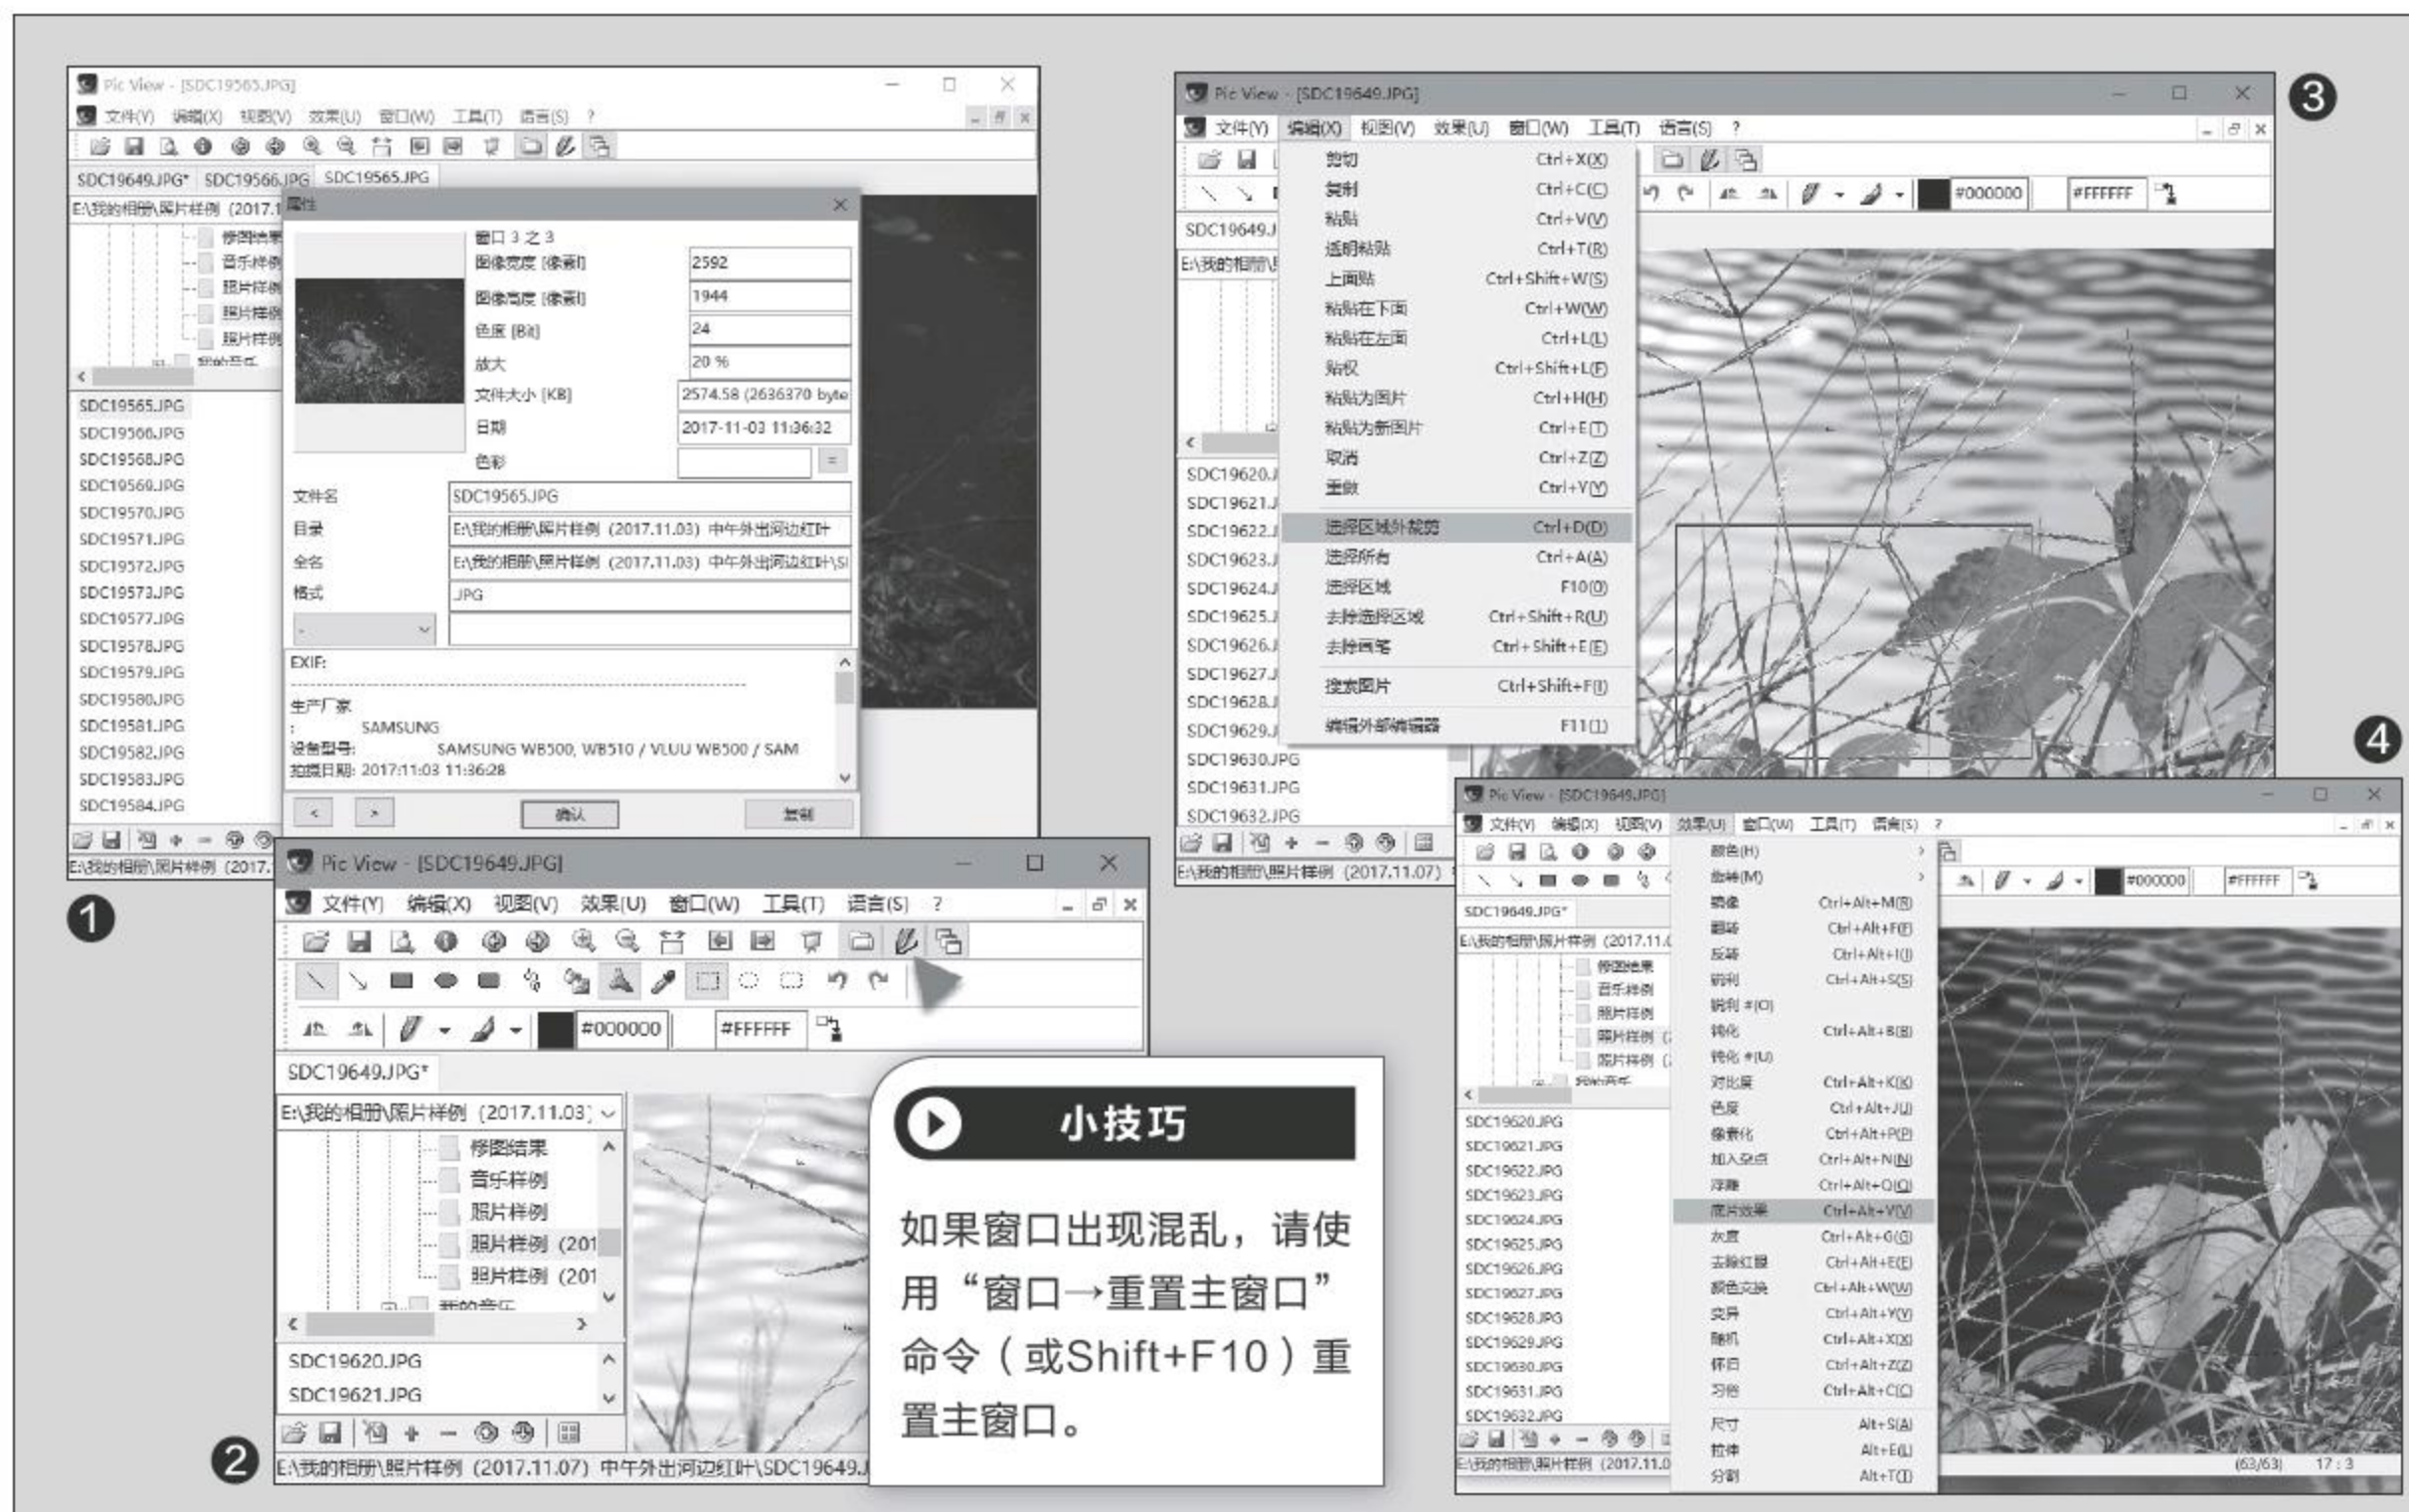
Pic View - [SDC19565.JPG]
文件(Y) 编辑(X) 视图(V) 效果(U) 窗口(W) 工具(T) 语言(S) ?
SDC19649.JPG* SDC19566.JPG SDC19565.JPG
E:\我的相册\照片样例 (2017.1
属性
窗口 3 之 3
图像宽度 [像素] 2592
图像高度 [像素] 1944
色度 [Bit] 24
放大 20 %
文件大小 [KB] 2574.58 (2636370 byte
日期 2017-11-03 11:36:32
色彩
文件名 SDC19565.JPG
目录 E:\我的相册\照片样例 (2017.11.03) 中午外出河边红叶
全名 E:\我的相册\照片样例 (2017.11.03) 中午外出河边红叶\S
格式 JPG
EXIF:
生产厂家 : SAMSUNG
设备型号: SAMSUNG WB500, WB510 / VLUU WB500 / SAM
拍摄日期: 2017:11:03 11:36:28
确认 复制
SDC19565.JPG
SDC19566.JPG
SDC19568.JPG
SDC19569.JPG
SDC19570.JPG
SDC19571.JPG
SDC19572.JPG
SDC19573.JPG
SDC19577.JPG
SDC19578.JPG
SDC19579.JPG
SDC19580.JPG
SDC19581.JPG
SDC19582.JPG
SDC19583.JPG
SDC19584.JPG
E:\我的相册\照片样例 (2017.
1

Pic View - [SDC19649.JPG]
文件(Y) 编辑(X) 视图(V) 效果(U) 窗口(W) 工具(T) 语言(S) ?
#000000 #FFFFFF
SDC19649.JPG*
E:\我的相册\照片样例 (2017.11.03)
修图结果
音乐样例
照片样例
照片样例 (201
照片样例 (201
SDC19620.JPG
SDC19621.JPG
E:\我的相册\照片样例 (2017.11.07) 中午外出河边红叶\SDC19649.J
2

小技巧
如果窗口出现混乱，请使用“窗口→重置主窗口”命令（或Shift+F10）重置主窗口。

Pic View - [SDC19649.JPG]
文件(Y) 编辑(X) 视图(V) 效果(U) 窗口(W) 工具(T) 语言(S) ?
剪切 Ctrl+X(X)
复制 Ctrl+C(C)
粘贴 Ctrl+V(V)
透明粘贴 Ctrl+T(R)
上面贴 Ctrl+Shift+W(S)
粘贴在下面 Ctrl+W(W)
粘贴在左面 Ctrl+L(L)
贴权 Ctrl+Shift+L(F)
粘贴为图片 Ctrl+H(H)
粘贴为新图片 Ctrl+E(T)
取消 Ctrl+Z(Z)
重做 Ctrl+Y(Y)
选择区域外裁剪 Ctrl+D(D)
选择所有 Ctrl+A(A)
选择区域 F10(0)
去除选择区域 Ctrl+Shift+R(U)
去除画笔 Ctrl+Shift+E(E)
搜索图片 Ctrl+Shift+F(I)
编辑外部编辑器 F11(1)
#000000 #FFFFFF
SDC19649.J
SDC19620.J
SDC19621.J
SDC19622.J
SDC19623.J
SDC19624.J
SDC19625.J
SDC19626.J
SDC19627.J
SDC19628.J
SDC19629.J
SDC19630.JPG
SDC19631.JPG
SDC19632.JPG
E:\我的相册\照片样例 (2017.11.07)
3

Pic View - [SDC19649.JPG]
文件(Y) 编辑(X) 视图(V) 效果(U) 窗口(W) 工具(T) 语言(S) ?
颜色(H)
曲线(M)
镜像 Ctrl+Alt+M(R)
翻转 Ctrl+Alt+F(F)
反转 Ctrl+Alt+I(I)
锐利 Ctrl+Alt+S(S)
锐利 #(O)
钝化 Ctrl+Alt+B(B)
钝化 #(U)
对比度 Ctrl+Alt+K(K)
色度 Ctrl+Alt+J(J)
像素化 Ctrl+Alt+P(P)
加入杂点 Ctrl+Alt+N(N)
浮雕 Ctrl+Alt+O(O)
底片效果 Ctrl+Alt+V(V)
灰度 Ctrl+Alt+G(G)
去除红眼 Ctrl+Alt+E(E)
颜色交换 Ctrl+Alt+W(W)
变异 Ctrl+Alt+Y(Y)
随机 Ctrl+Alt+X(X)
怀旧 Ctrl+Alt+Z(Z)
习惯 Ctrl+Alt+C(C)
尺寸 Alt+S(A)
拉伸 Alt+E(L)
分割 Alt+T(T)
#000000 #FFFFFF
SDC19649.JPG*
E:\我的相册\照片样例 (2017.11.
修图结果
音乐样例
照片样例
照片样例 (
照片样例 (
SDC19620.JPG
SDC19621.JPG
SDC19622.JPG
SDC19623.JPG
SDC19624.JPG
SDC19625.JPG
SDC19626.JPG
SDC19627.JPG
SDC19628.JPG
SDC19629.JPG
SDC19630.JPG
SDC19631.JPG
SDC19632.JPG
E:\我的相册\照片样例 (2017.11.0
(63/63) 17 : 3
4